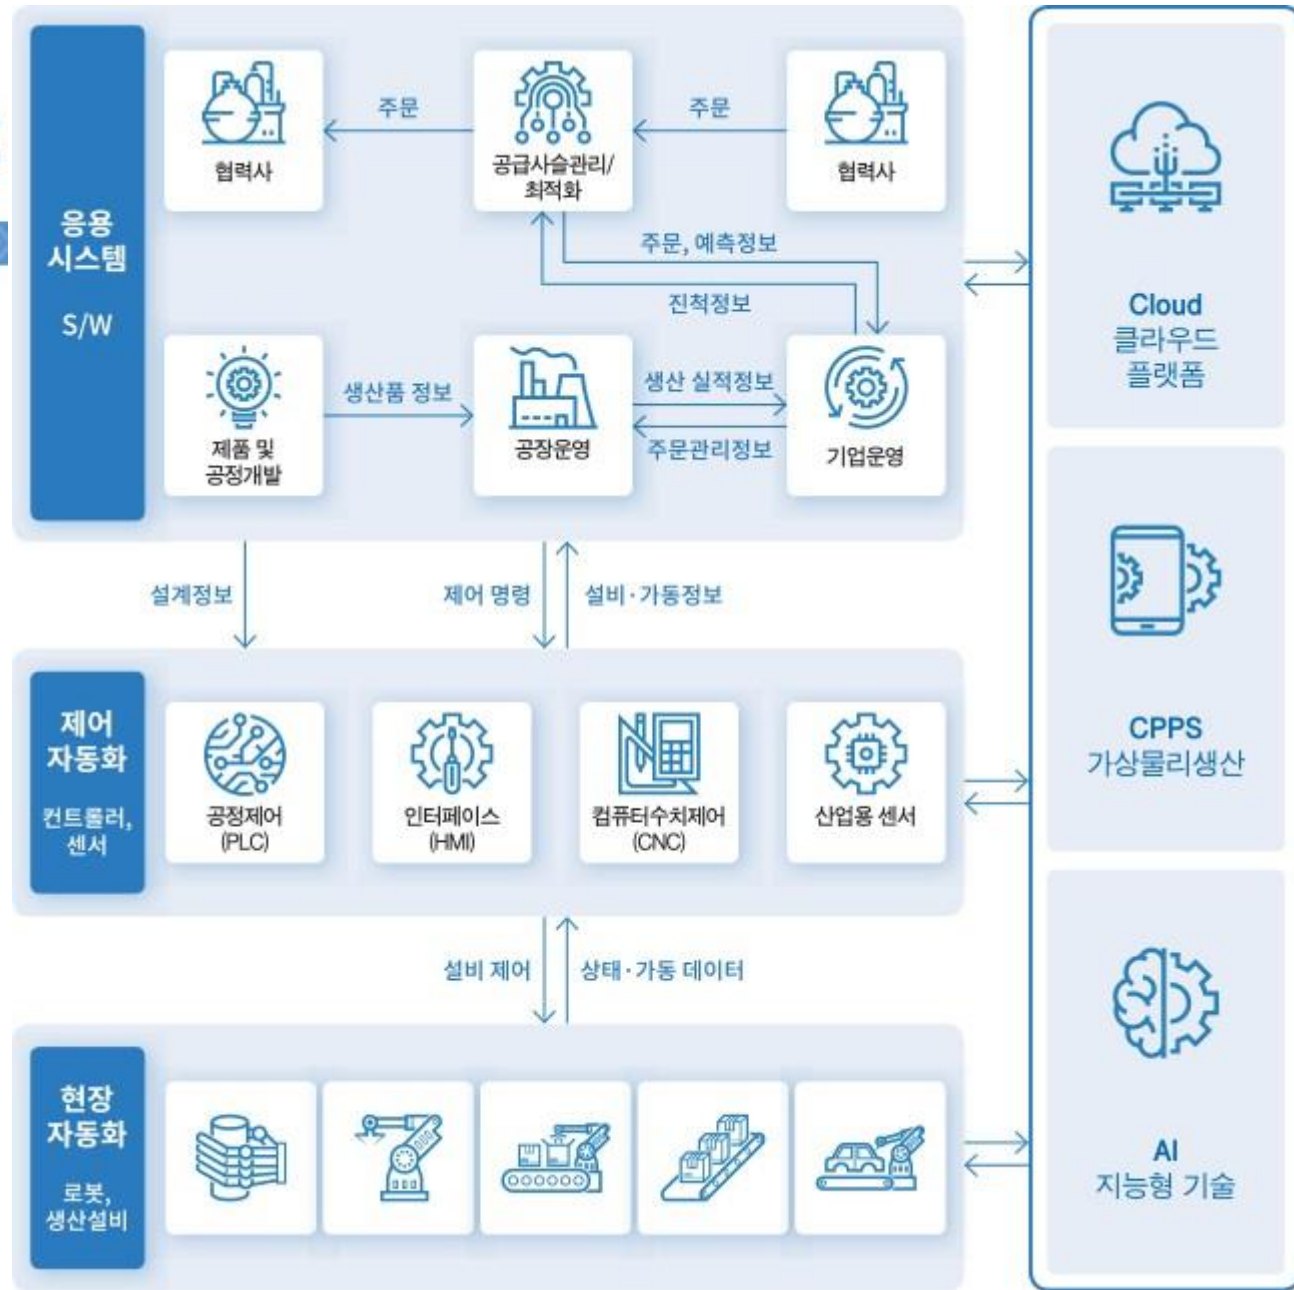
응용
시스템

S/W

협력사

주문

공급사슬관리/
최적화

주문

협력사

주문, 예측정보

진척정보

제품 및
공정개발

생산품 정보

공장운영

생산 실적정보

주문관리정보

기업운영

설계정보

제어 명령

설비 · 가동정보

제어
자동화

컨트롤러,
센서

공정제어
(PLC)

인터페이스
(HMI)

컴퓨터수치제어
(CNC)

산업용 센서

설비 제어

상태 · 가동 데이터

현장
자동화

로봇,
생산설비

Cloud
클라우드
플랫폼

CPPS
가상물리생산

AI
지능형 기술